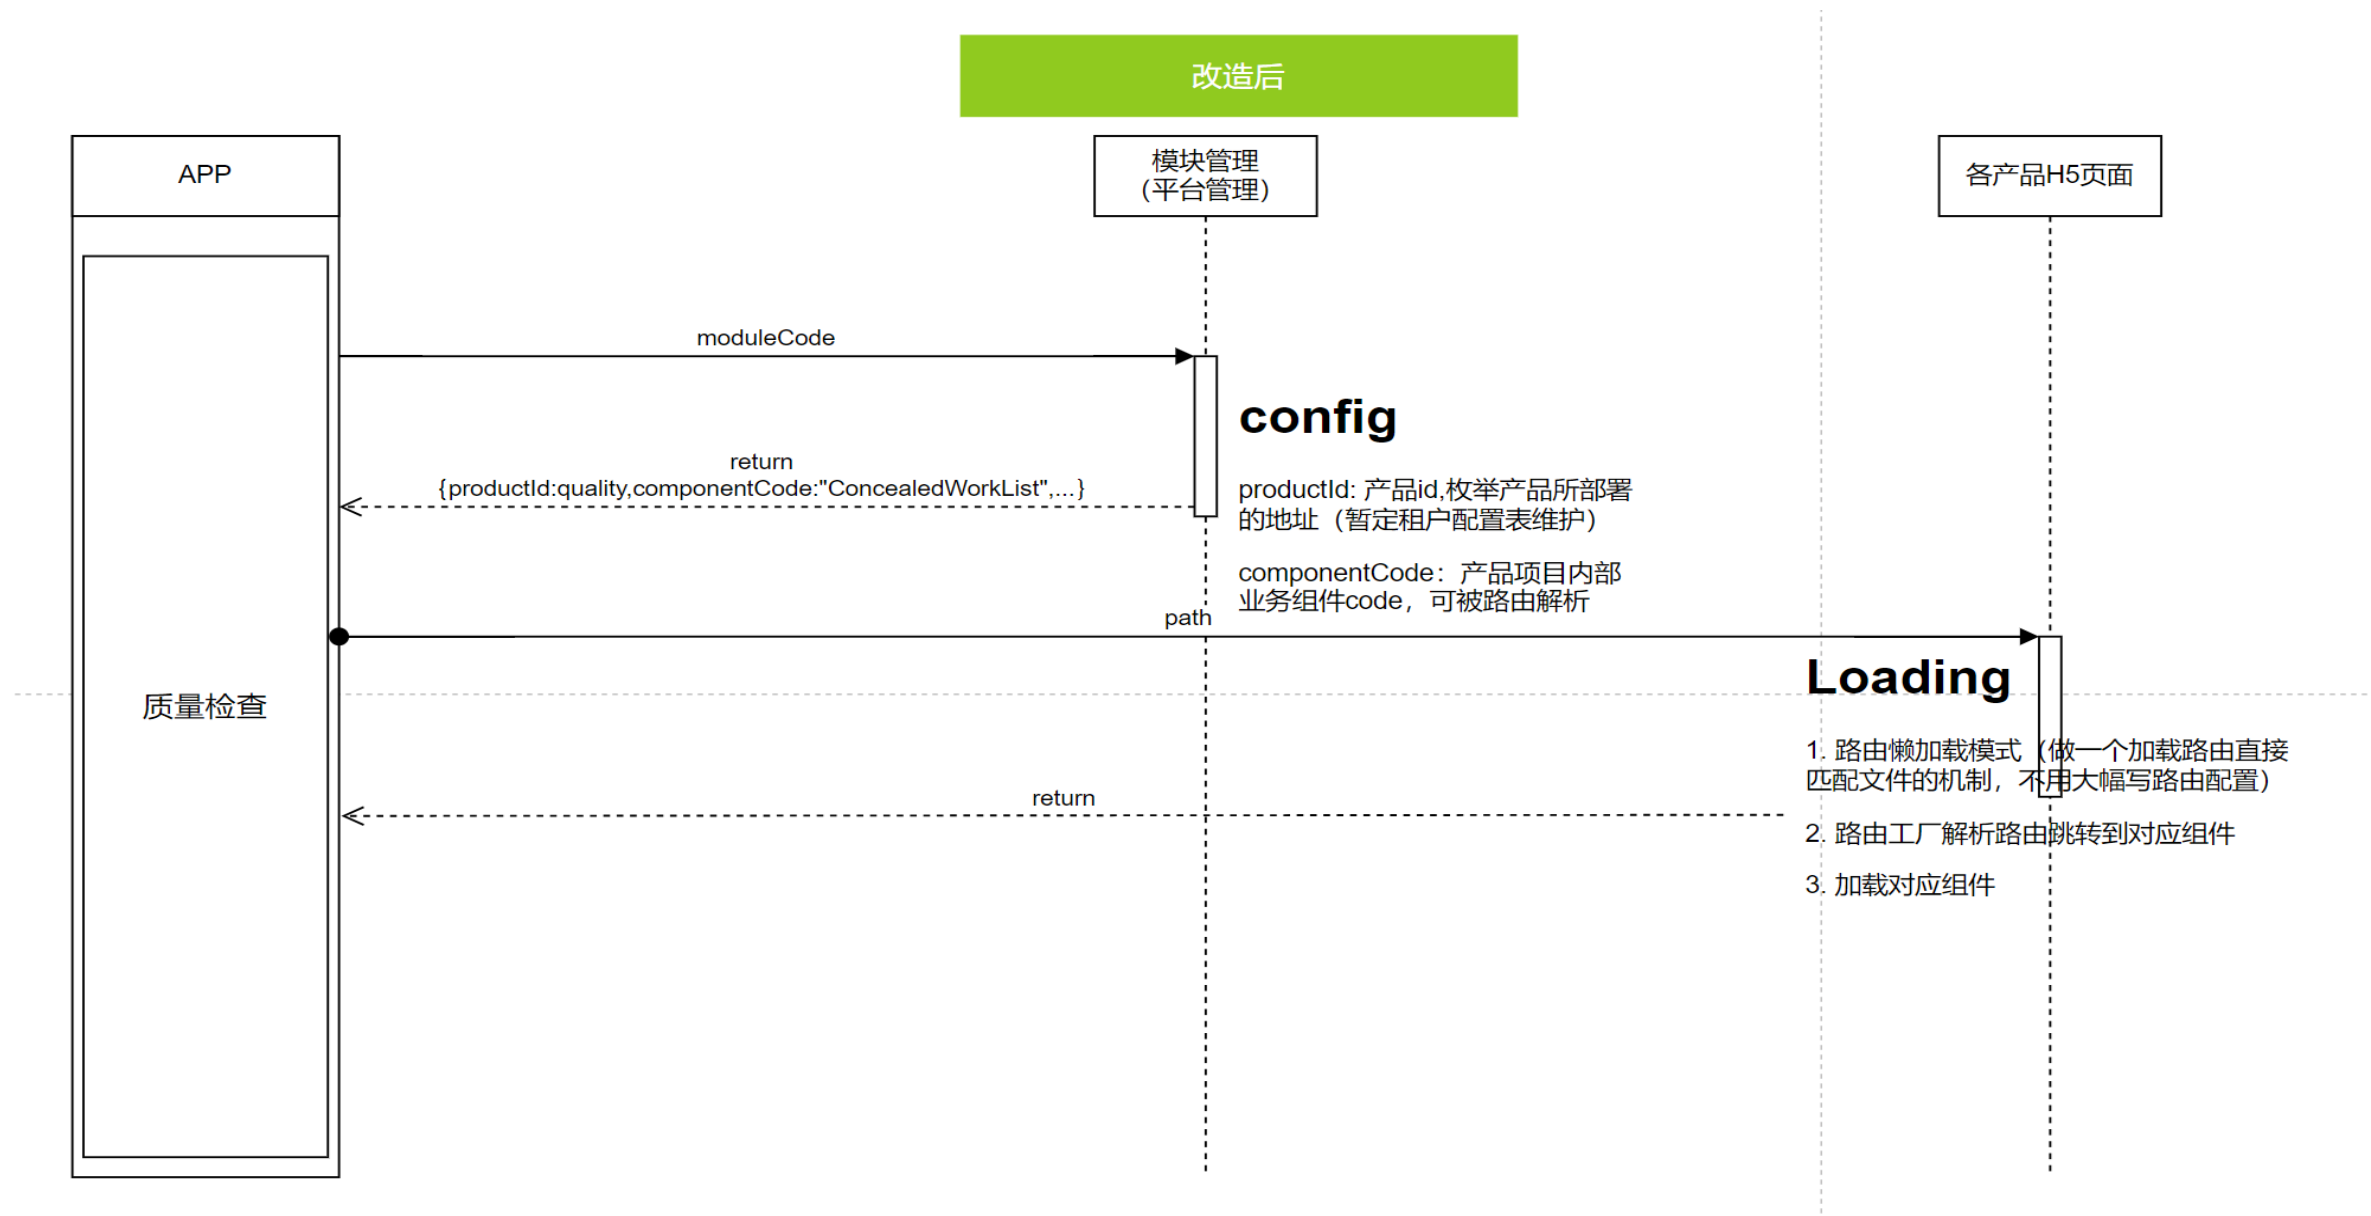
改造后

APP

模块管理
(平台管理)

各产品H5页面

质量检查

moduleCode

config

return
{productId:quality,componentCode:"ConcealedWorkList",...}

productId: 产品id,枚举产品所部署的地址（暂定租户配置表维护）

componentCode：产品项目内部业务组件code，可被路由解析

path

Loading

1. 路由懒加载模式（做一个加载路由直接匹配文件的机制，不用大幅写路由配置）

return

2. 路由工厂解析路由跳转到对应组件

3. 加载对应组件